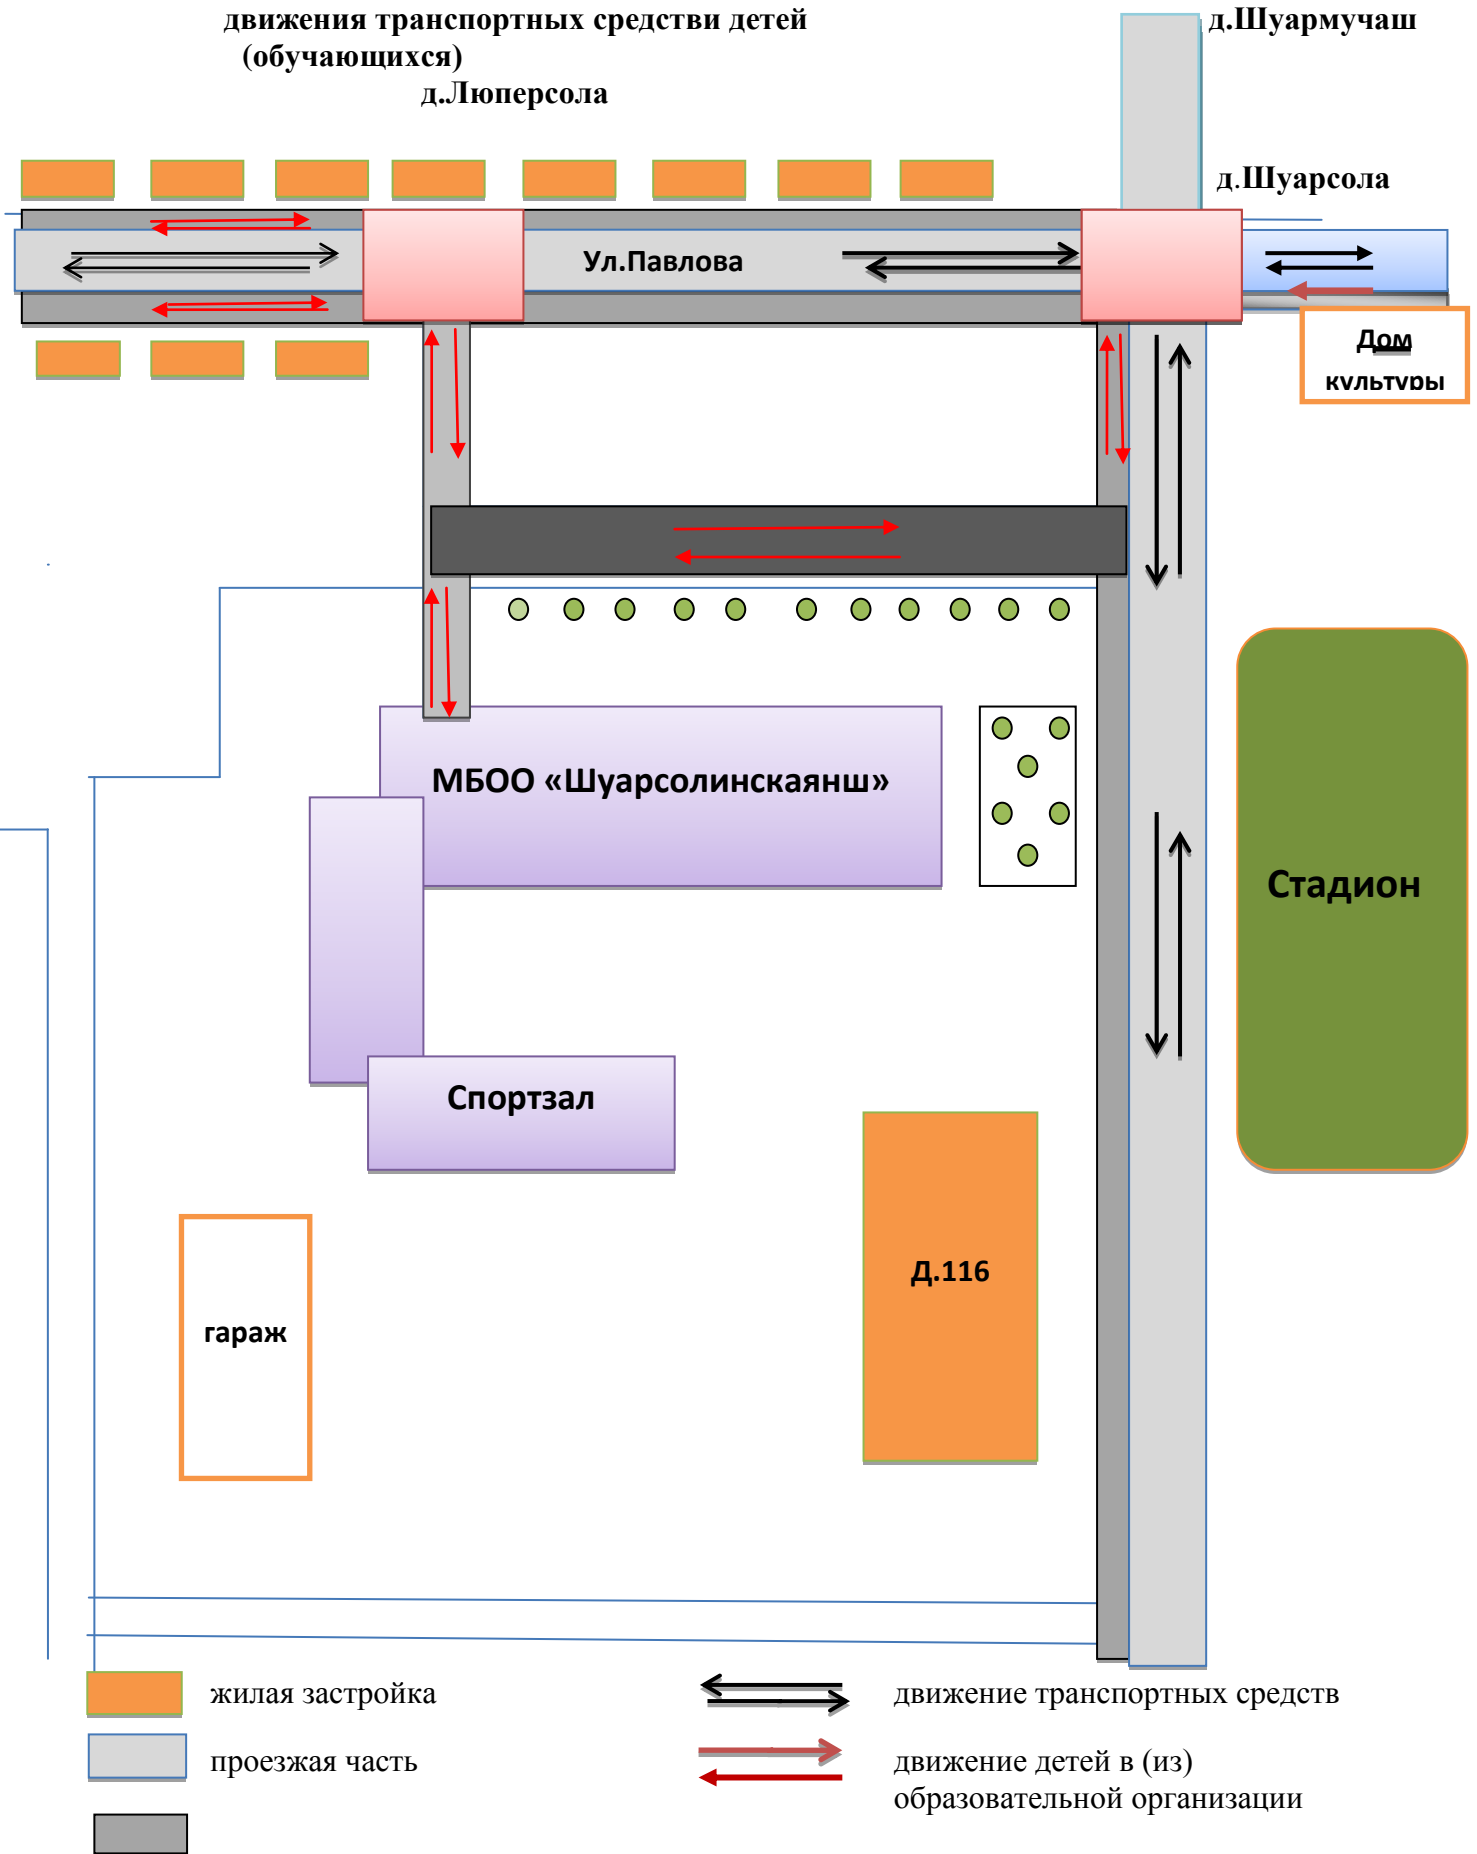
движения транспортных средстви детей (обучающихся)

д.Люперсола

д.Шуармучаш

д.Шуарсола

Ул.Павлова

Дом культуры

МБОО «Шуарсолинскаянш»

Стадион

Спортзал

гараж

Д.116

жилая застройка

проезжая часть

движение транспортных средств

движение детей в (из) образовательной организации